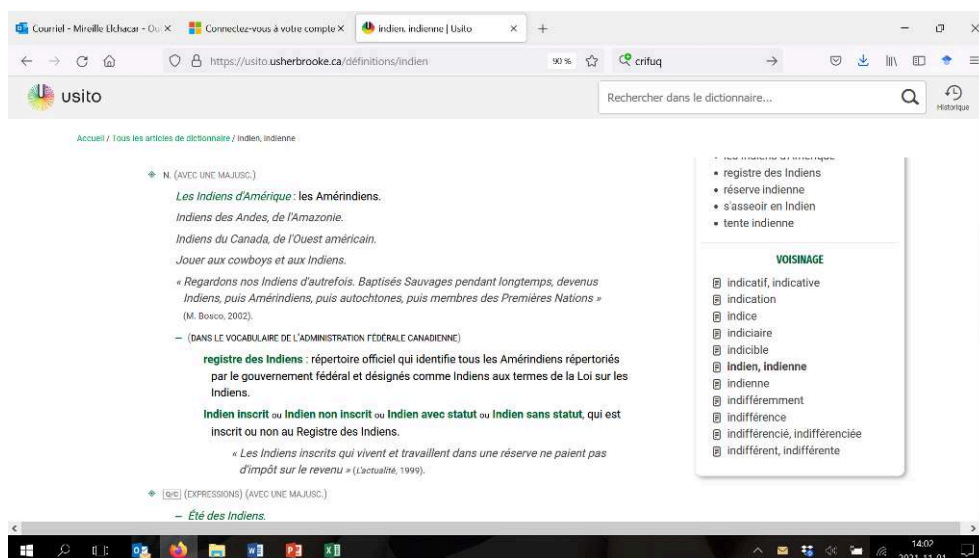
Courriel - Mireille Elchacar - Ou ×
Connectez-vous à votre compte ×
indien, indienne | Usito ×
+

https://usito.usherbrooke.ca/définitions/indien
90 %
crifuq

usito
Rechercher dans le dictionnaire...
Historique

Accueil / Tous les articles de dictionnaire / indien, indienne

N. (AVEC UNE MAJUSC.)

Les Indiens d'Amérique : les Amérindiens.

Indiens des Andes, de l'Amazonie.

Indiens du Canada, de l'Ouest américain.

Jouer aux cowboys et aux Indiens.

« Regardons nos Indiens d'autrefois. Baptisés Sauvages pendant longtemps, devenus Indiens, puis Amérindiens, puis autochtones, puis membres des Premières Nations » (M. Bosco, 2002).

– (DANS LE VOCABULAIRE DE L'ADMINISTRATION FÉDÉRALE CANADIENNE)

registre des Indiens : répertoire officiel qui identifie tous les Amérindiens répertoriés par le gouvernement fédéral et désignés comme Indiens aux termes de la Loi sur les Indiens.

Indien inscrit ou Indien non inscrit ou Indien avec statut ou Indien sans statut, qui est inscrit ou non au Registre des Indiens.

« Les Indiens inscrits qui vivent et travaillent dans une réserve ne paient pas d'impôt sur le revenu » (L'actualité, 1999).

[Q/C] (EXPRESSIONS) (AVEC UNE MAJUSC.)

– Été des Indiens.

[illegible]
• registre des Indiens
• réserve indienne
• s'asseoir en Indien
• tente indienne

VOISINAGE
indicatif, indicative
indication
indice
indiciaire
indicible
indien, indienne
indienne
indifféremment
indifférence
indifférencié, indifférenciée
indifférent, indifférente

14:02
2021-11-01